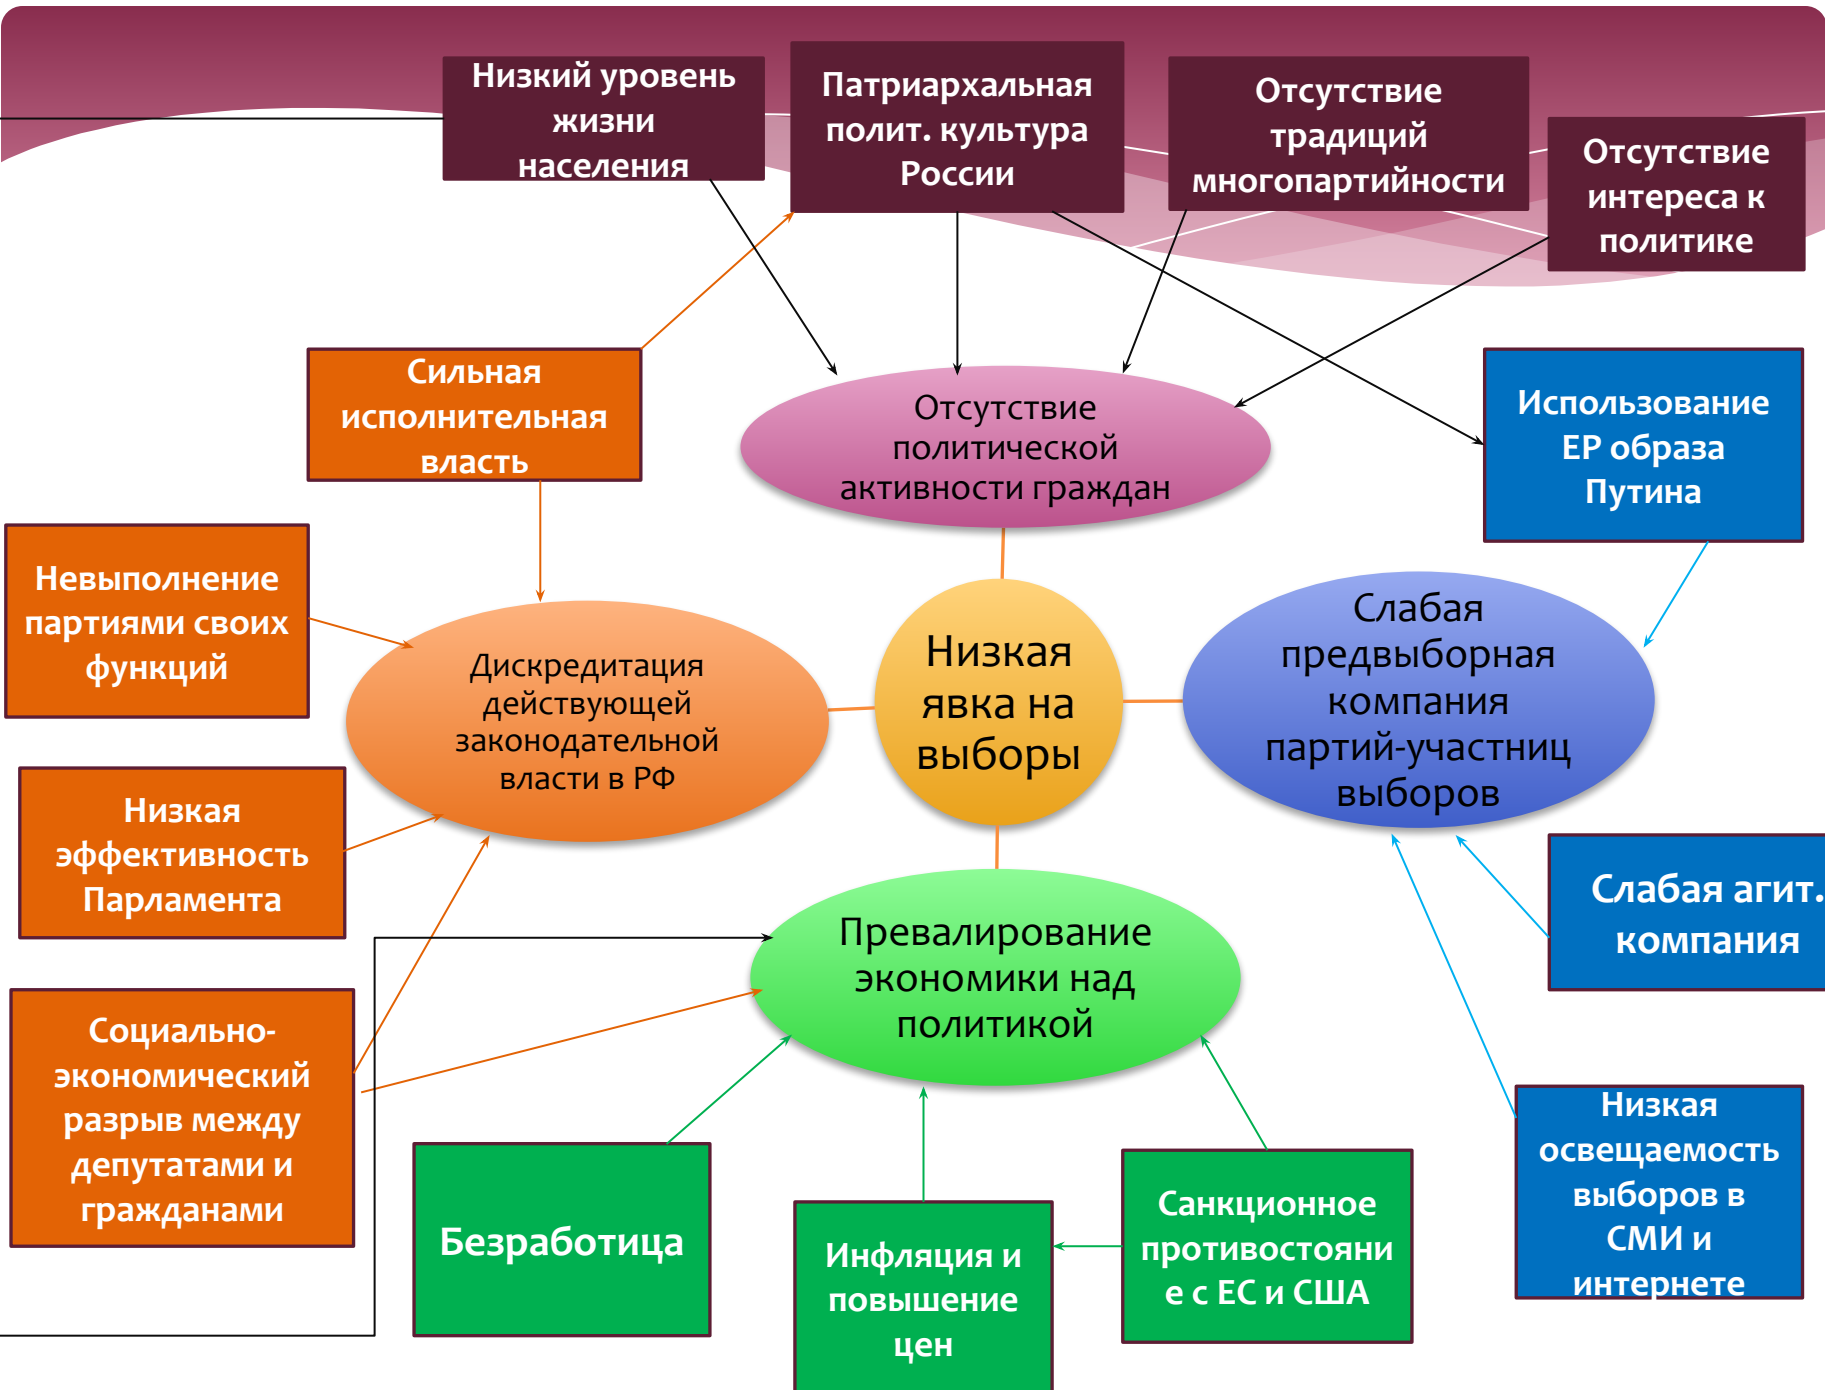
Низкий уровень жизни населения

Патриархальная полит. культура России

Отсутствие традиций многопартийности

Отсутствие интереса к политике

Сильная исполнительная власть

Отсутствие политической активности граждан

Использование ЕР образа Путина

Невыполнение партиями своих функций

Дискредитация действующей законодательной власти в РФ

Низкая явка на выборы

Слабая предвыборная компания партий-участниц выборов

Низкая эффективность Парламента

Слабая агит. компания

Превалирование экономики над политикой

Социально-экономический разрыв между депутатами и гражданами

Безработица

Инфляция и повышение цен

Санкционное противостояние с ЕС и США

Низкая освещаемость выборов в СМИ и интернете